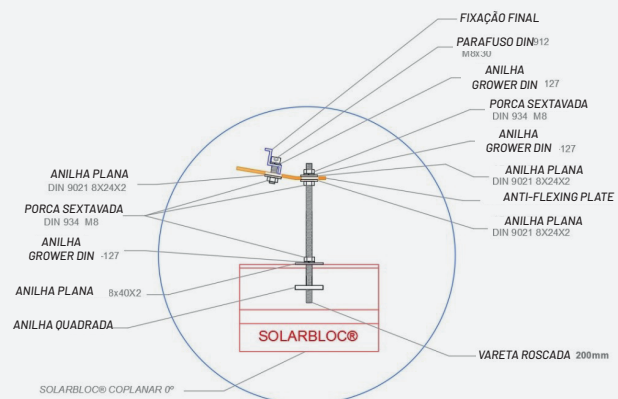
FIXAÇÃO FINAL

PARAFUSO DIN912
M8X30

ANILHA
GROWER DIN 127

PORCA SEXTAVADA
DIN 934 M8

ANILHA
GROWER DIN 127

ANILHA PLANA
DIN 9021 8X24X2

ANTI-FLEXING PLATE

ANILHA PLANA
DIN 9021 8X24X2

ANILHA PLANA
DIN 9021 8X24X2

PORCA SEXTAVADA
DIN 934 M8

ANILHA
GROWER DIN -127

ANILHA PLANA 8x40X2

ANILHA QUADRADA

SOLARBLOC®

VARETA ROSCADA 200mm

SOLARBLOC® COPLANAR 0º